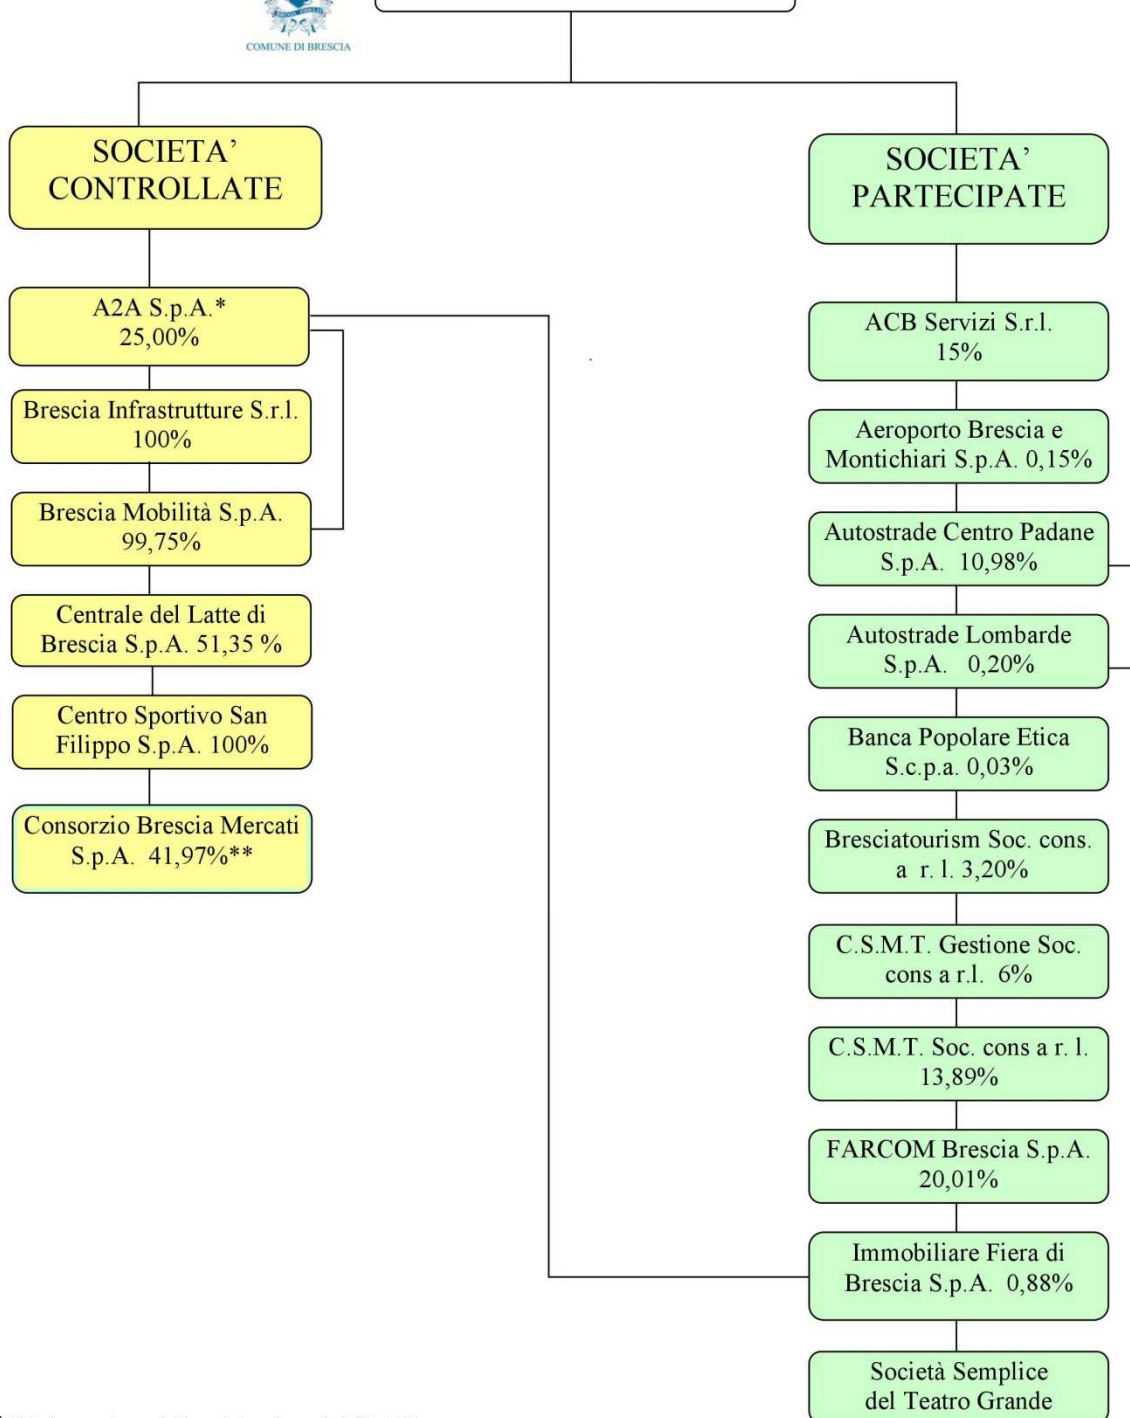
COMUNE DI BRESCIA

SOCIETA' CONTROLLATE

A2A S.p.A.* 25,00%

Brescia Infrastrutture S.r.l. 100%

Brescia Mobilità S.p.A. 99,75%

Centrale del Latte di Brescia S.p.A. 51,35 %

Centro Sportivo San Filippo S.p.A. 100%

Consorzio Brescia Mercati S.p.A. 41,97%**

SOCIETA' PARTECIPATE

ACB Servizi S.r.l. 15%

Aeroporto Brescia e Montichiari S.p.A. 0,15%

Autostrade Centro Padane S.p.A. 10,98%

Autostrade Lombarde S.p.A. 0,20%

Banca Popolare Etica S.c.p.a. 0,03%

Bresciatourism Soc. cons. a r. l. 3,20%

C.S.M.T. Gestione Soc. cons a r.l. 6%

C.S.M.T. Soc. cons a r. l. 13,89%

FARCOM Brescia S.p.A. 20,01%

Immobiliare Fiera di Brescia S.p.A. 0,88%

Società Semplice del Teatro Grande